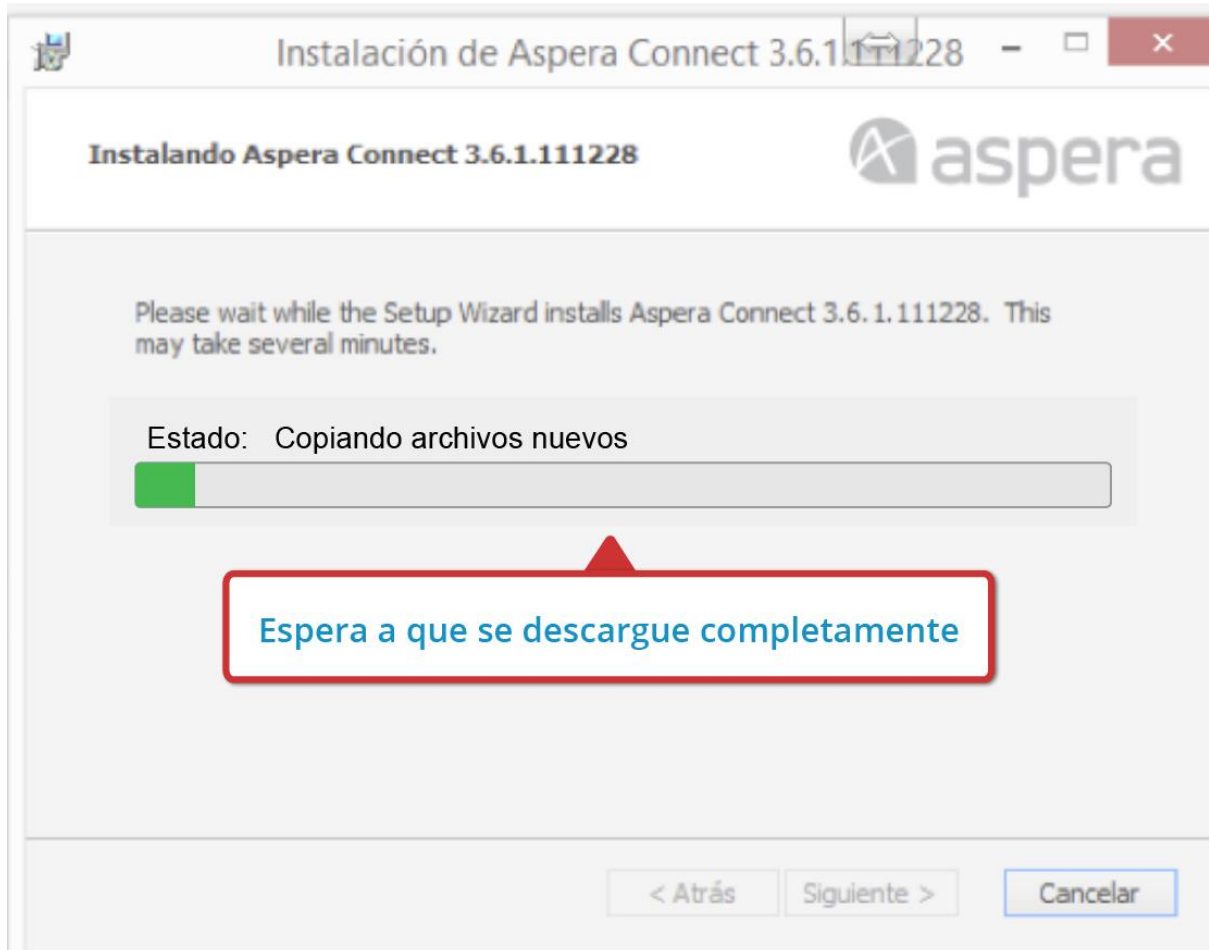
Instalación de Aspera Connect 3.6.1.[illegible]1228

Instalando Aspera Connect 3.6.1.111228

aspera

Please wait while the Setup Wizard installs Aspera Connect 3.6.1.111228. This may take several minutes.

Estado: Copiando archivos nuevos

Espera a que se descargue completamente

< Atrás Siguiente > Cancelar